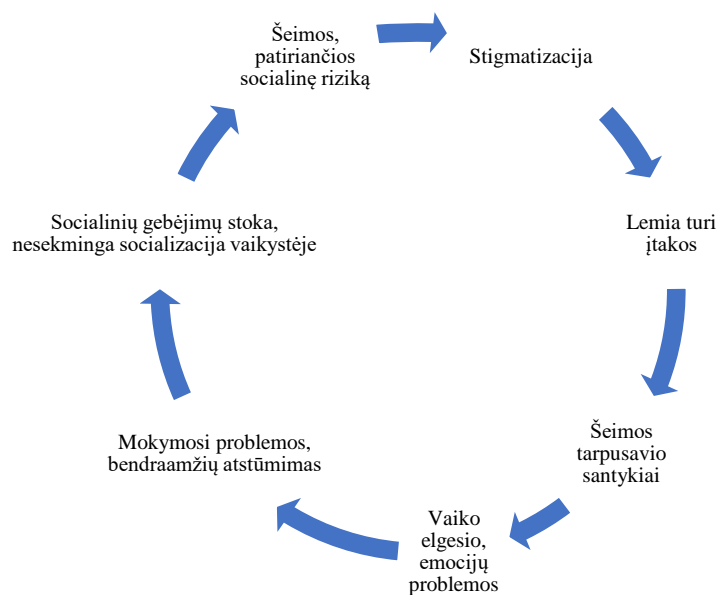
Šeimos, patiriančios socialinę riziką

Stigmatizacija

Lemia turi įtakos

Šeimos tarpusavio santykiai

Vaiko elgesio, emocijų problemos

Mokymosi problemos, bendraamžių atstūmimas

Socialinių gebėjimų stoka, nesekminga socializacija vaikystėje